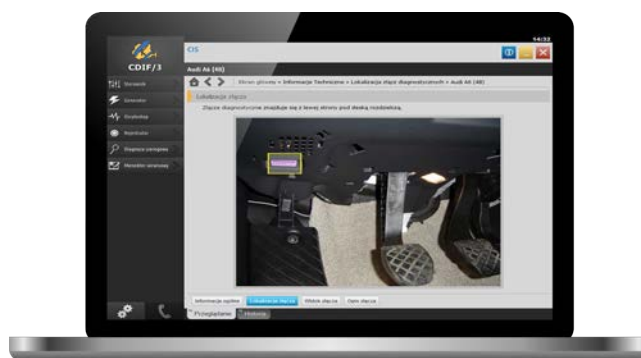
14:32

CDIF/3

OS

Audi A6 (4B)

Ekran główny » Informacje Techniczne » Lokalizacja złącz diagnostycznych » Audi A6 (4B)

Lokalizacja złącza

Złącze diagnostyczne znajduje się z lewej strony pod deską rozdzielczą.

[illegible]
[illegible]
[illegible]
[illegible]
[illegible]
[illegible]

Informacje ogólne | Lokalizacja złącza | Widok złącza | Opis złącza

Przeglądanie | Historia